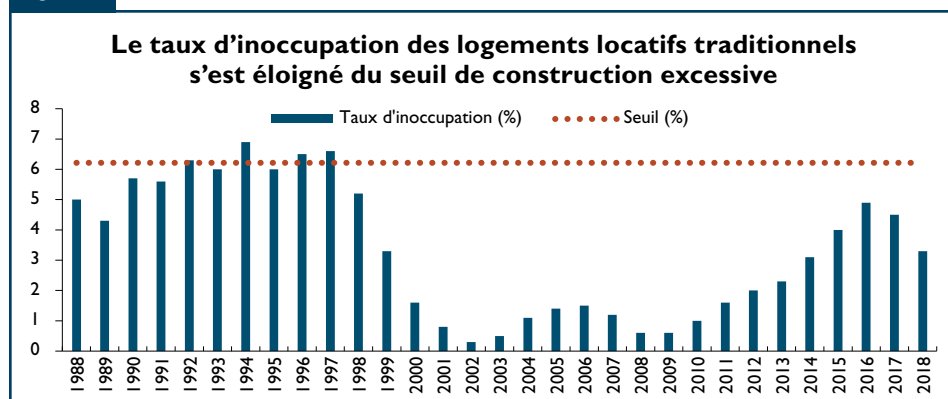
Le taux d'inoccupation des logements locatifs traditionnels s'est éloigné du seuil de construction excessive

Taux d'inoccupation (%)
Seuil (%)

8
7
6
5
4
3
2
1
0

1988
1989
1990
1991
1992
1993
1994
1995
1996
1997
1998
1999
2000
2001
2002
2003
2004
2005
2006
2007
2008
2009
2010
2011
2012
2013
2014
2015
2016
2017
2018